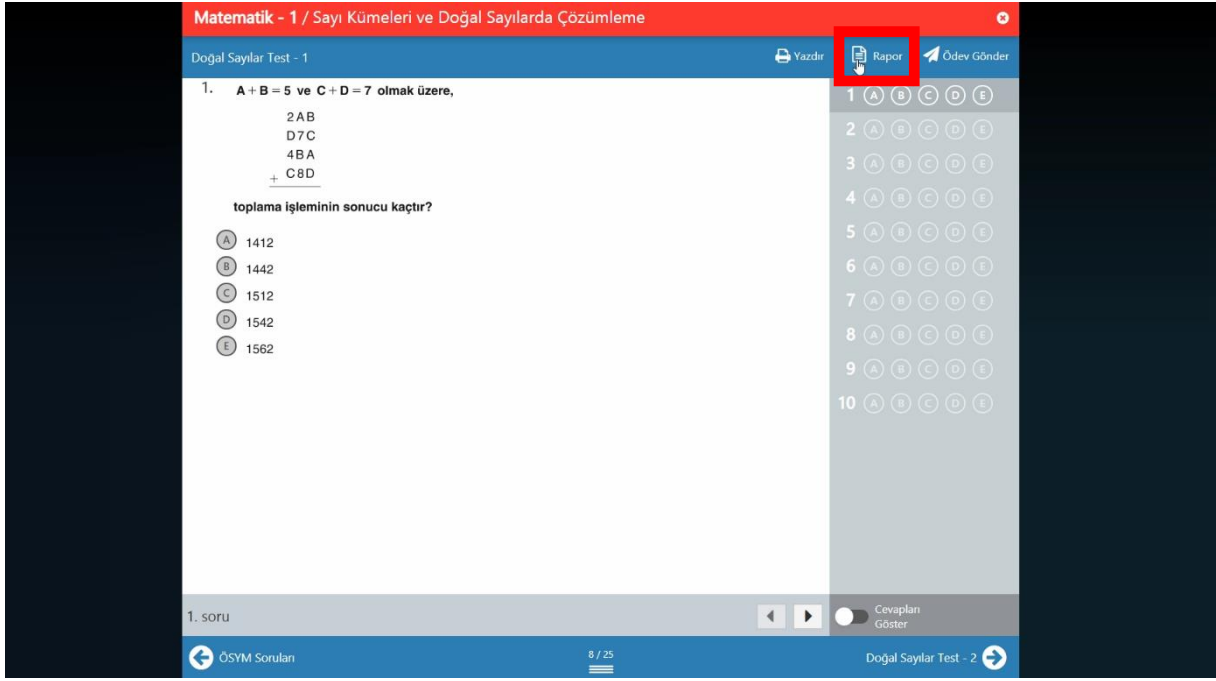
Matematik - 1 / Sayı Kümeleri ve Doğal Sayılarda Çözümleme

Doğal Sayılar Test - 1

Yazdır Rapor Ödev Gönder

1. $A+B=5$ ve $C+D=7$ olmak üzere,

2AB
D7C
4BA
+ C8D

toplama işleminin sonucu kaçtır?

A 1412
B 1442
C 1512
D 1542
E 1562

1 A B C D E
2 A B C D E
3 A B C D E
4 A B C D E
5 A B C D E
6 A B C D E
7 A B C D E
8 A B C D E
9 A B C D E
10 A B C D E

1. soru

Cevapları Göster

ÖSYM Soruları

8 / 25

Doğal Sayılar Test - 2